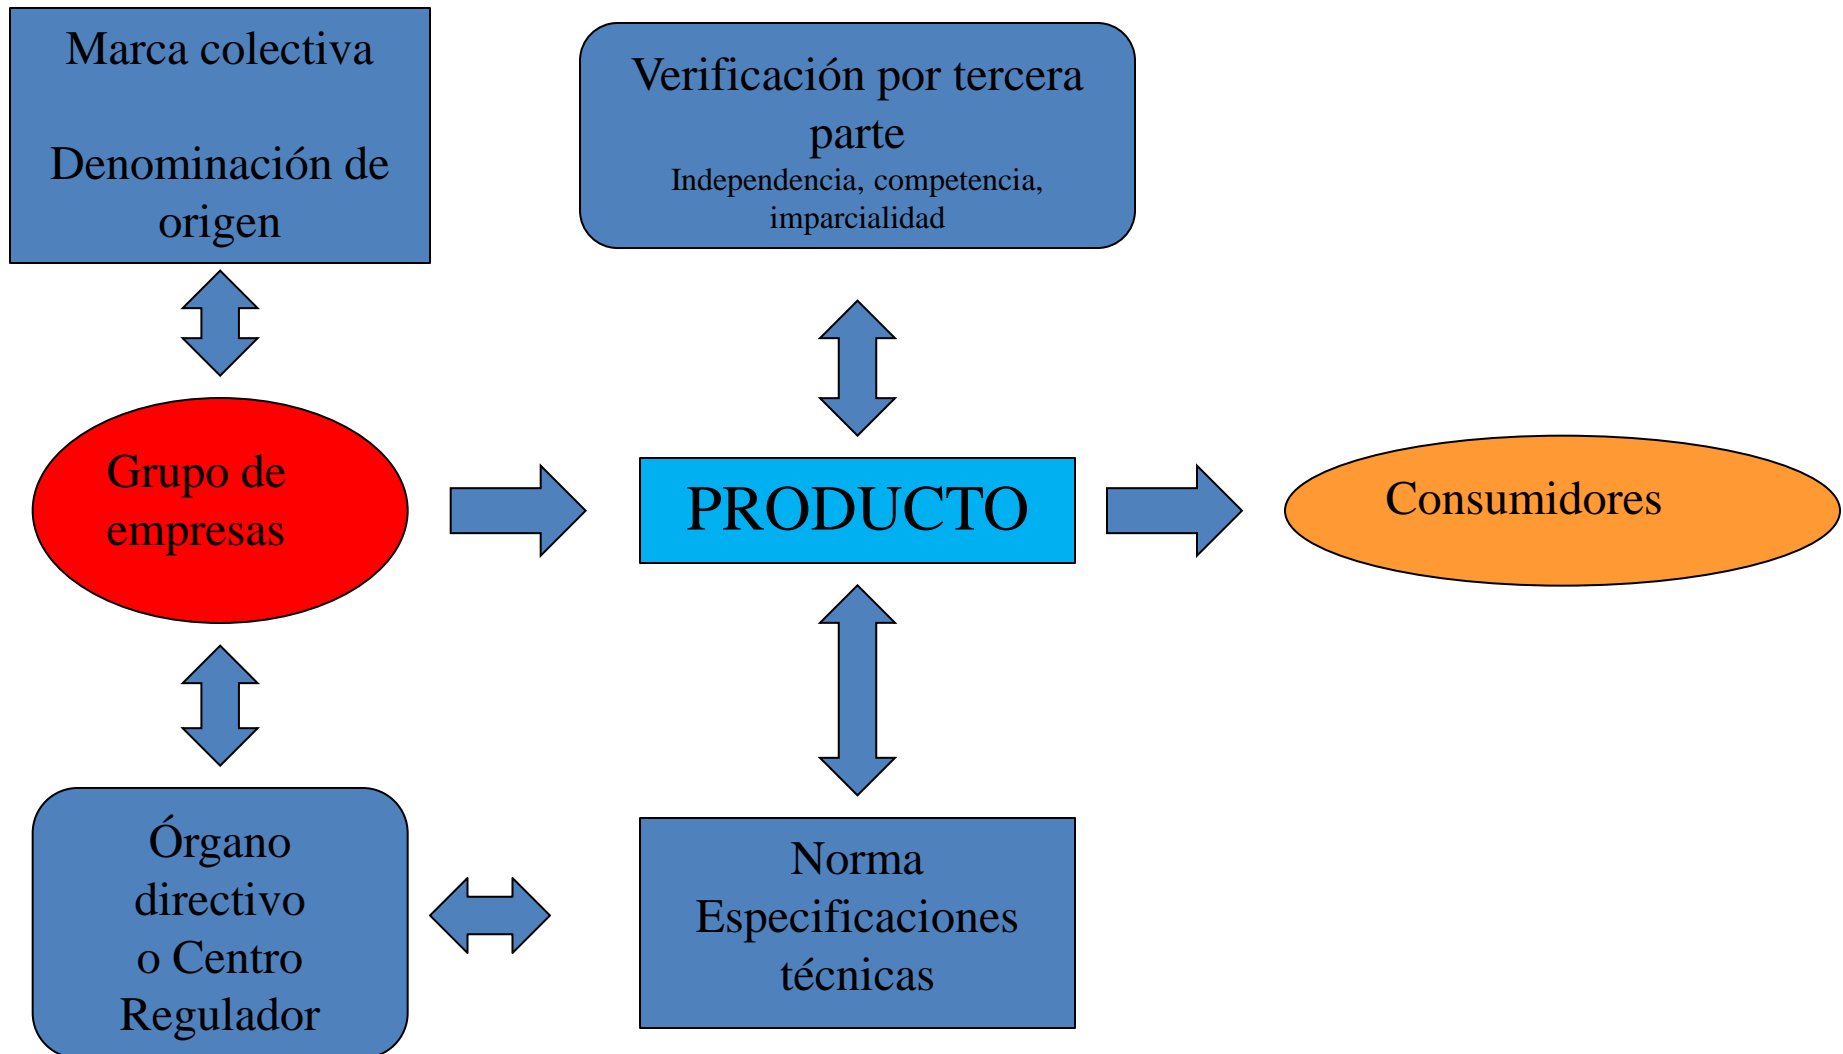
Marca colectiva

Denominación de origen

Verificación por tercera parte
Independencia, competencia, imparcialidad

Grupo de empresas

PRODUCTO

Consumidores

Órgano directivo o Centro Regulador

Norma Especificaciones técnicas